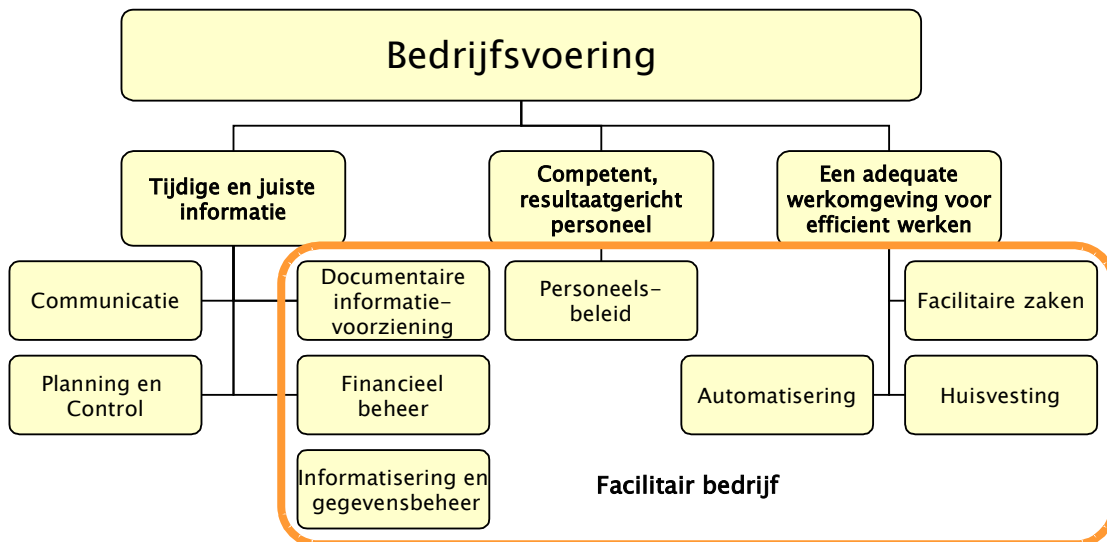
Bedrijfsvoering

Tijdige en juiste informatie

Competent, resultaatgericht personeel

Een adequate werkomgeving voor efficient werken

Communicatie

Planning en Control

Documentaire informatie-voorziening

Financieel beheer

Informatisering en gegevensbeheer

Personeels-beleid

Facilitaire zaken

Automatisering

Huisvesting

Facilitair bedrijf